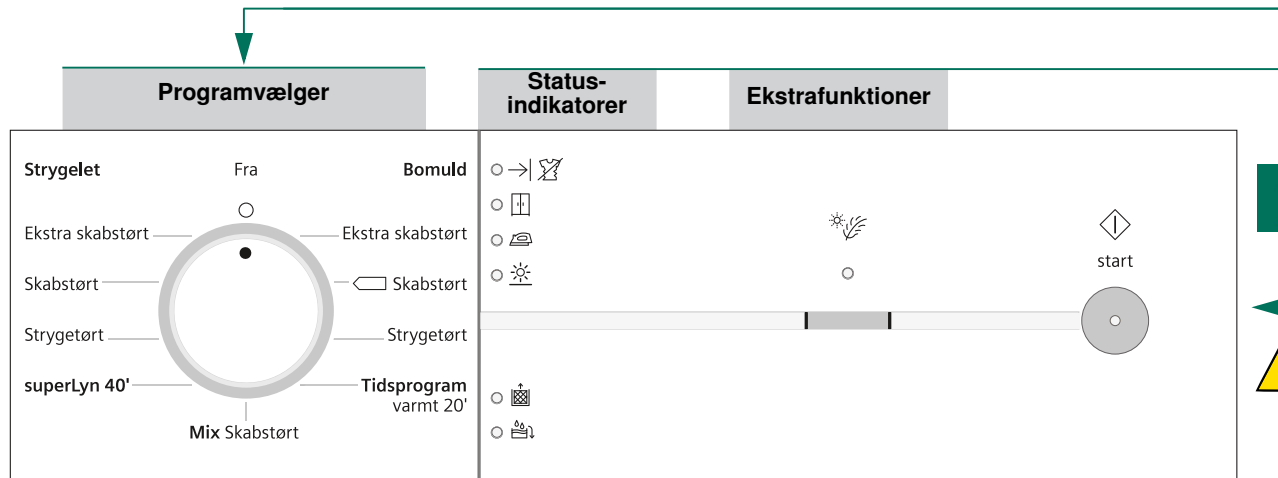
Programvælger

Status-
indikatorer

Ekstrafunktioner

Strygelet

Fra

Bomuld

Ekstra skabstørt

Ekstra skabstørt

Skabstørt

Skabstørt

Strygetørt

Strygetørt

superLyn 40'

Tidsprogram
varmt 20'

Mix Skabstørt

start